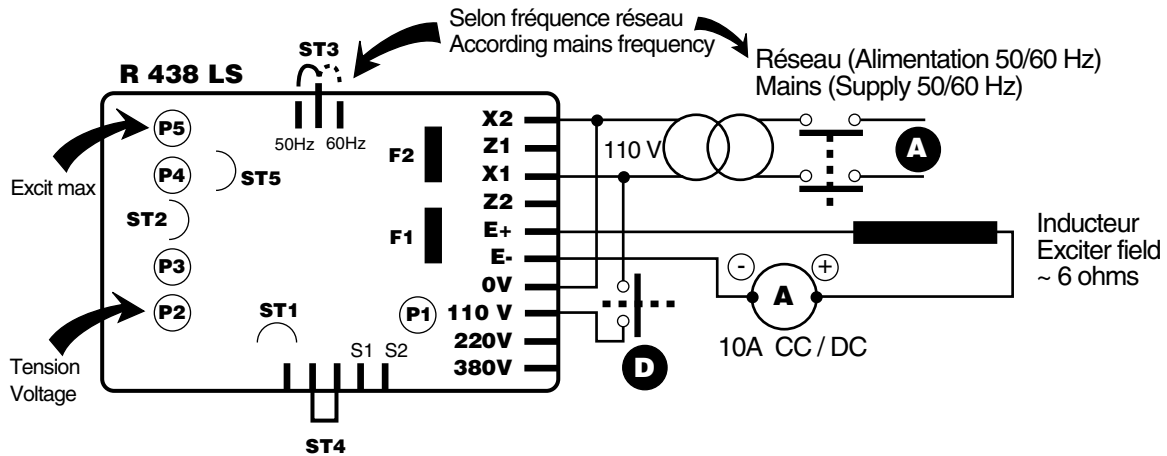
Selon fréquence réseau
According mains frequency

ST3

R 438 LS

Réseau (Alimentation 50/60 Hz)
Mains (Supply 50/60 Hz)

P5

50Hz 60Hz

X2

Z1

F2

110 V

A

P4

ST5

X1

Excit max

Z2

ST2

F1

E+

Inducteur
Exciter field
~ 6 ohms

E-

-

+

P3

0V

A

P2

ST1

P1

110 V

220V

Tension
Voltage

S1 S2

10A CC / DC

380V

D

ST4